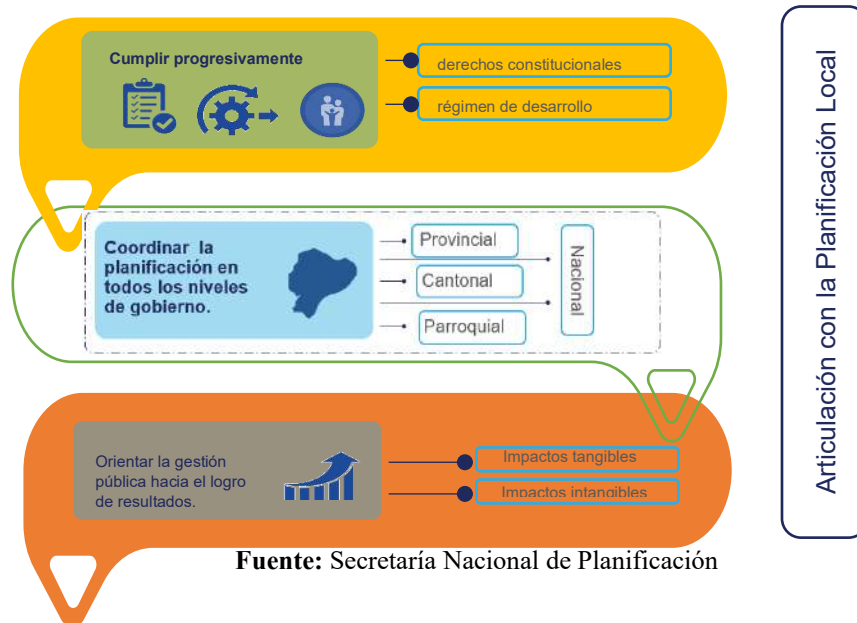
Cumplir progresivamente

derechos constitucionales

régimen de desarrollo

Coordinar la planificación en todos los niveles de gobierno.

Provincial

Cantonal

Parroquial

Nacional

Orientar la gestión pública hacia el logro de resultados.

Impactos tangibles

Impactos intangibles

Fuente: Secretaría Nacional de Planificación

Articulación con la Planificación Local